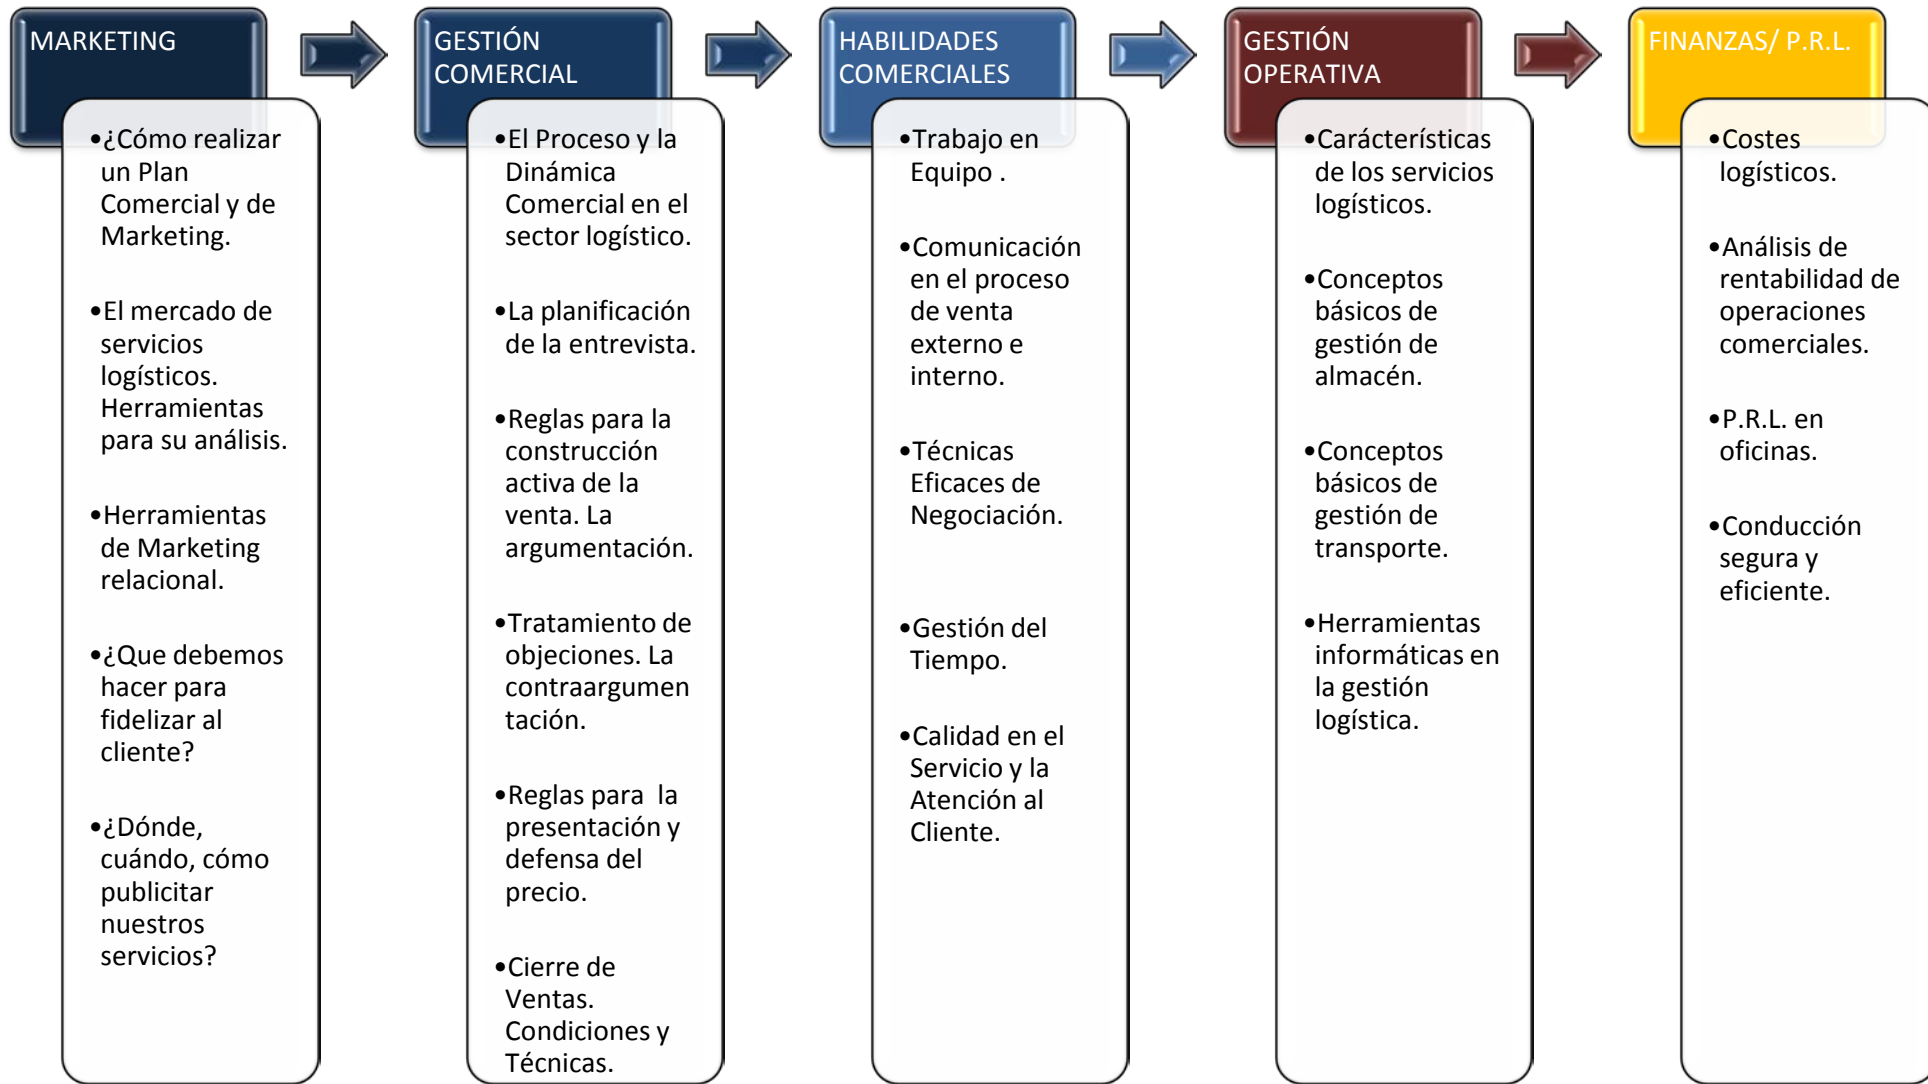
MARKETING

•¿Cómo realizar un Plan Comercial y de Marketing.

•El mercado de servicios logísticos. Herramientas para su análisis.

•Herramientas de Marketing relacional.

•¿Que debemos hacer para fidelizar al cliente?

•¿Dónde, cuándo, cómo publicitar nuestros servicios?

GESTIÓN COMERCIAL

•El Proceso y la Dinámica Comercial en el sector logístico.

•La planificación de la entrevista.

•Reglas para la construcción activa de la venta. La argumentación.

•Tratamiento de objeciones. La contraargumen tación.

•Reglas para la presentación y defensa del precio.

•Cierre de Ventas. Condiciones y Técnicas.

HABILIDADES COMERCIALES

•Trabajo en Equipo .

•Comunicación en el proceso de venta externo e interno.

•Técnicas Eficaces de Negociación.

•Gestión del Tiempo.

•Calidad en el Servicio y la Atención al Cliente.

GESTIÓN OPERATIVA

•Cárácterísticas de los servicios logísticos.

•Conceptos básicos de gestión de almacén.

•Conceptos básicos de gestión de transporte.

•Herramientas informáticas en la gestión logística.

FINANZAS/ P.R.L.

•Costes logísticos.

•Análisis de rentabilidad de operaciones comerciales.

•P.R.L. en oficinas.

•Conducción segura y eficiente.